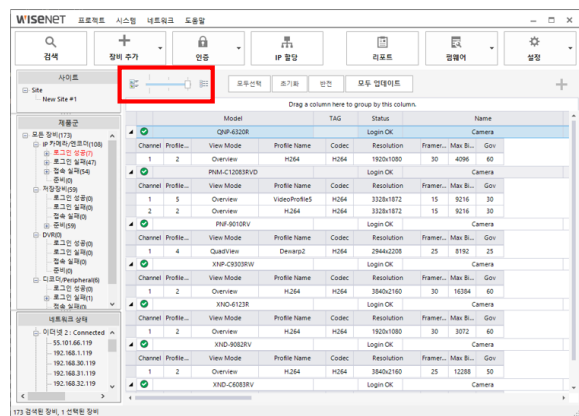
WISENET 프로젝트 시스템 네트워크 도움말

검색 장비 추가 인증 IP 할당 리포트 펌웨어 설정

사이트
Site
New Site #1

제품군
모든 장비(173)
IP 카메라/엔코더(108)
로그인 성공(7)
로그인 실패(47)
접속 실패(54)
준비(0)
저장장비(59)
로그인 성공(0)
로그인 실패(0)
접속 실패(0)
준비(59)
DVR(0)
로그인 성공(0)
로그인 실패(0)
접속 실패(0)
준비(0)
디포어(Peripheral)(6)
로그인 성공(0)
로그인 실패(1)
접속 실패(5)

네트워크 상태
이더넷 2: Connected
55.101.66.119
192.168.1.119
192.168.30.119
192.168.32.119
192.168.33.119

모두선택 초기화 반전 모두 업데이트

Drag a column here to group by this column.

| | Model | TAG | Status | Name |
|---|---|---|---|---|
| | QNP-6320R | | Login OK | Camera |

| Channel | Profile... | View Mode | Profile Name | Codec | Resolution | Framer... | Max Bi... | Gov |
|---|---|---|---|---|---|---|---|---|
| 1 | 2 | Overview | H264 | H264 | 1920x1080 | 30 | 4096 | 60 |

| | Model | TAG | Status | Name |
|---|---|---|---|---|
| | PNM-C12083RVD | | Login OK | Camera |

| Channel | Profile... | View Mode | Profile Name | Codec | Resolution | Framer... | Max Bi... | Gov |
|---|---|---|---|---|---|---|---|---|
| 1 | 5 | Overview | VideoProfile5 | H264 | 3328x1872 | 15 | 9216 | 30 |
| 2 | 2 | Overview | H264 | H264 | 3328x1872 | 15 | 9216 | 30 |

| | Model | TAG | Status | Name |
|---|---|---|---|---|
| | PNF-9010RV | | Login OK | Camera |

| Channel | Profile... | View Mode | Profile Name | Codec | Resolution | Framer... | Max Bi... | Gov |
|---|---|---|---|---|---|---|---|---|
| 1 | 4 | QuadView | Dewarp2 | H264 | 2944x2208 | 25 | 8192 | 25 |

| | Model | TAG | Status | Name |
|---|---|---|---|---|
| | XNP-C9303RW | | Login OK | Camera |

| Channel | Profile... | View Mode | Profile Name | Codec | Resolution | Framer... | Max Bi... | Gov |
|---|---|---|---|---|---|---|---|---|
| 1 | 2 | Overview | H.264 | H264 | 3840x2160 | 30 | 16384 | 60 |

| | Model | TAG | Status | Name |
|---|---|---|---|---|
| | XNO-6123R | | Login OK | Camera |

| Channel | Profile... | View Mode | Profile Name | Codec | Resolution | Framer... | Max Bi... | Gov |
|---|---|---|---|---|---|---|---|---|
| 1 | 2 | Overview | H.264 | H264 | 1920x1080 | 30 | 3072 | 60 |

| | Model | TAG | Status | Name |
|---|---|---|---|---|
| | XND-9082RV | | Login OK | Camera |

| Channel | Profile... | View Mode | Profile Name | Codec | Resolution | Framer... | Max Bi... | Gov |
|---|---|---|---|---|---|---|---|---|
| 1 | 2 | Overview | H.264 | H264 | 3840x2160 | 25 | 12288 | 50 |

| | Model | TAG | Status | Name |
|---|---|---|---|---|
| | XND-C6083RV | | Login OK | Camera |

173 검색된 장비, 1 선택된 장비